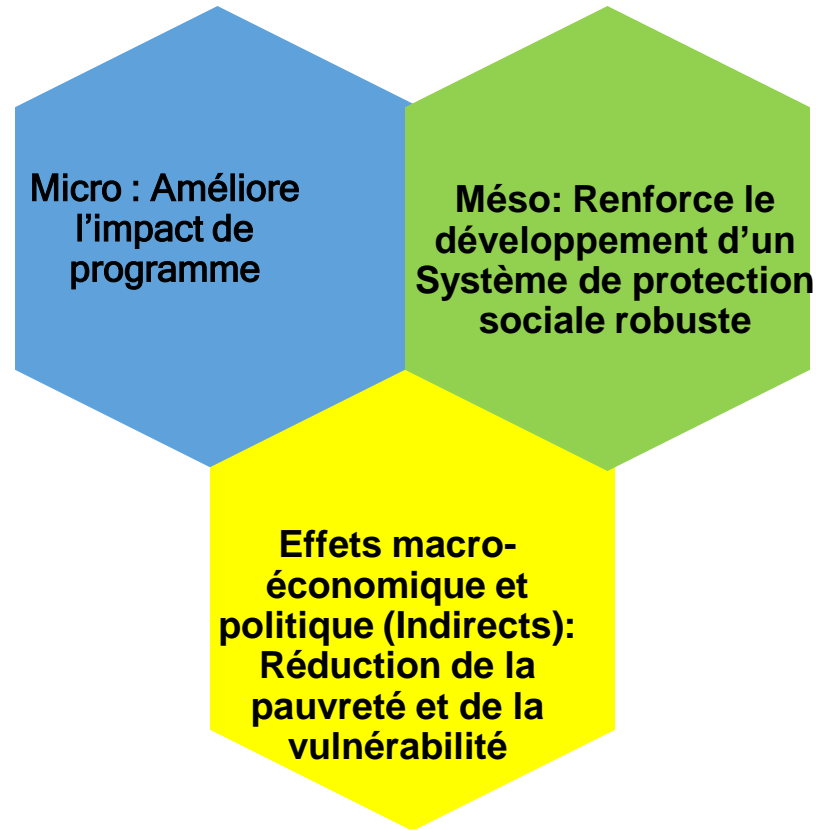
Micro : Améliore l’impact de programme

Méso: Renforce le développement d’un Système de protection sociale robuste

Effets macro-économique et politique (Indirects): Réduction de la pauvreté et de la vulnérabilité